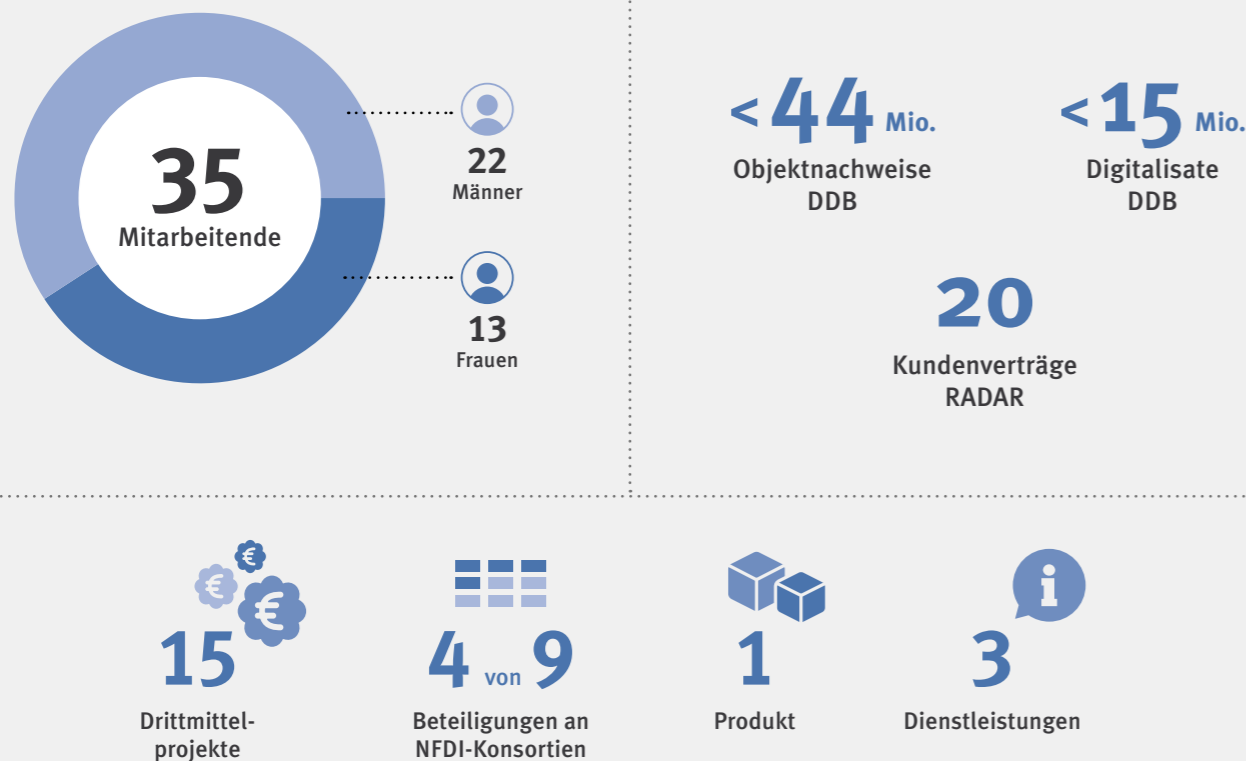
35
Mitarbeitende

22
Männer

13
Frauen

< 44 Mio.
Objektnachweise
DDB

< 15 Mio.
Digitalisate
DDB

20
Kundenverträge
RADAR

€
€
€
15
Drittmittelprojekte

4 von 9
Beteiligungen an NFDI-Konsortien

1
Produkt

i
3
Dienstleistungen